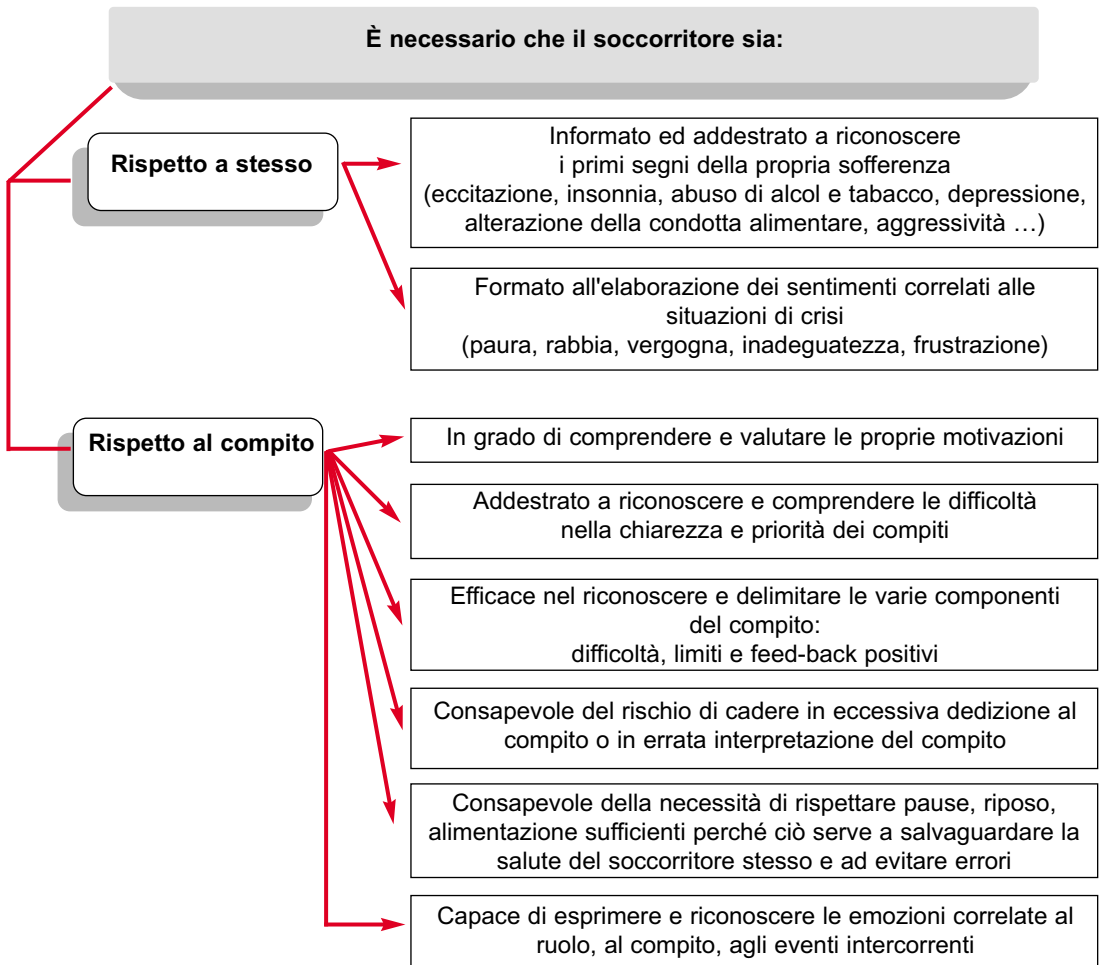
È necessario che il soccorritore sia:

Rispetto a stesso

Informato ed addestrato a riconoscere i primi segni della propria sofferenza (eccitazione, insonnia, abuso di alcol e tabacco, depressione, alterazione della condotta alimentare, aggressività …)

Formato all'elaborazione dei sentimenti correlati alle situazioni di crisi (paura, rabbia, vergogna, inadeguatezza, frustrazione)

Rispetto al compito

In grado di comprendere e valutare le proprie motivazioni

Addestrato a riconoscere e comprendere le difficoltà nella chiarezza e priorità dei compiti

Efficace nel riconoscere e delimitare le varie componenti del compito: difficoltà, limiti e feed-back positivi

Consapevole del rischio di cadere in eccessiva dedizione al compito o in errata interpretazione del compito

Consapevole della necessità di rispettare pause, riposo, alimentazione sufficienti perché ciò serve a salvaguardare la salute del soccorritore stesso e ad evitare errori

Capace di esprimere e riconoscere le emozioni correlate al ruolo, al compito, agli eventi intercorrenti